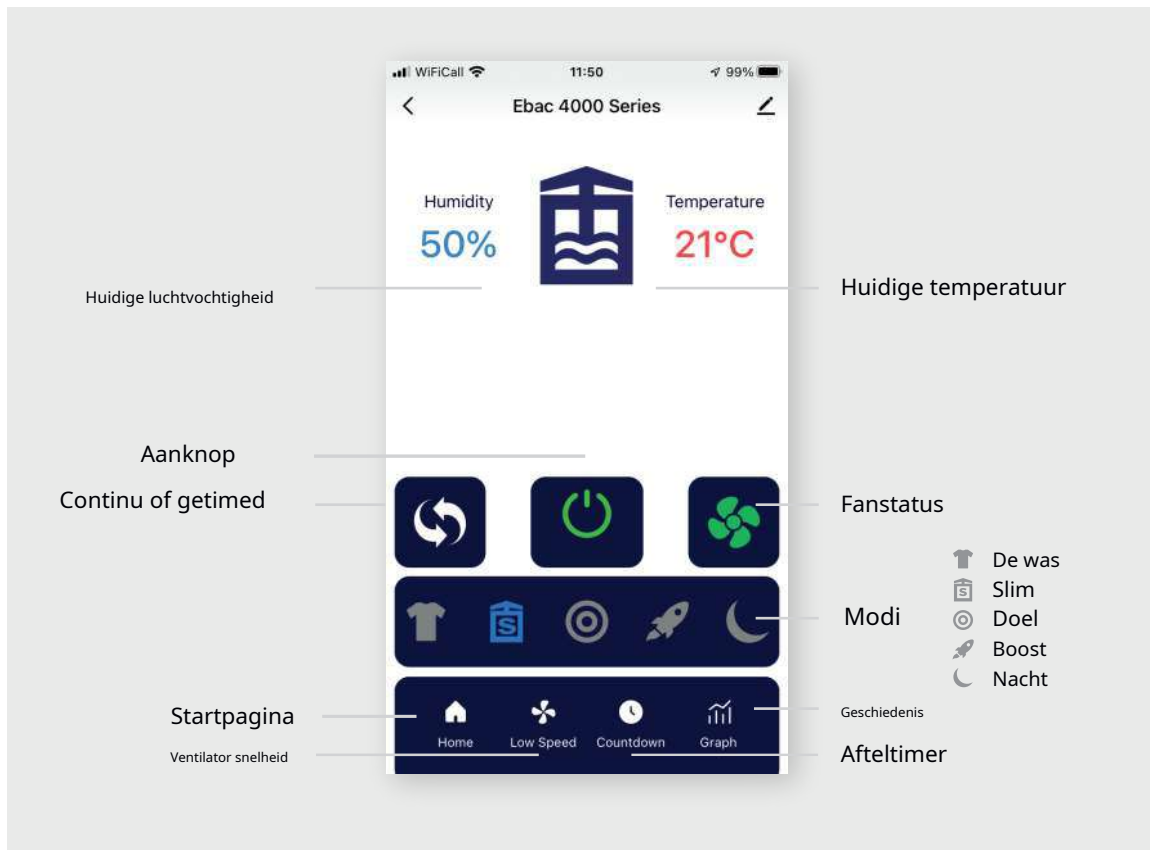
WiFiCall 11:50 99%

Ebac 4000 Series

Humidity
50%

Temperature
21°C

Huidige luchtvochtigheid

Huidige temperatuur

Aanknop

Continu of getimed

Fanstatus

De was
Slim
Doel
Boost
Nacht

Modi

Startpagina

Home Low Speed Countdown Graph

Geschiedenis

Ventilator snelheid

Afteltimer